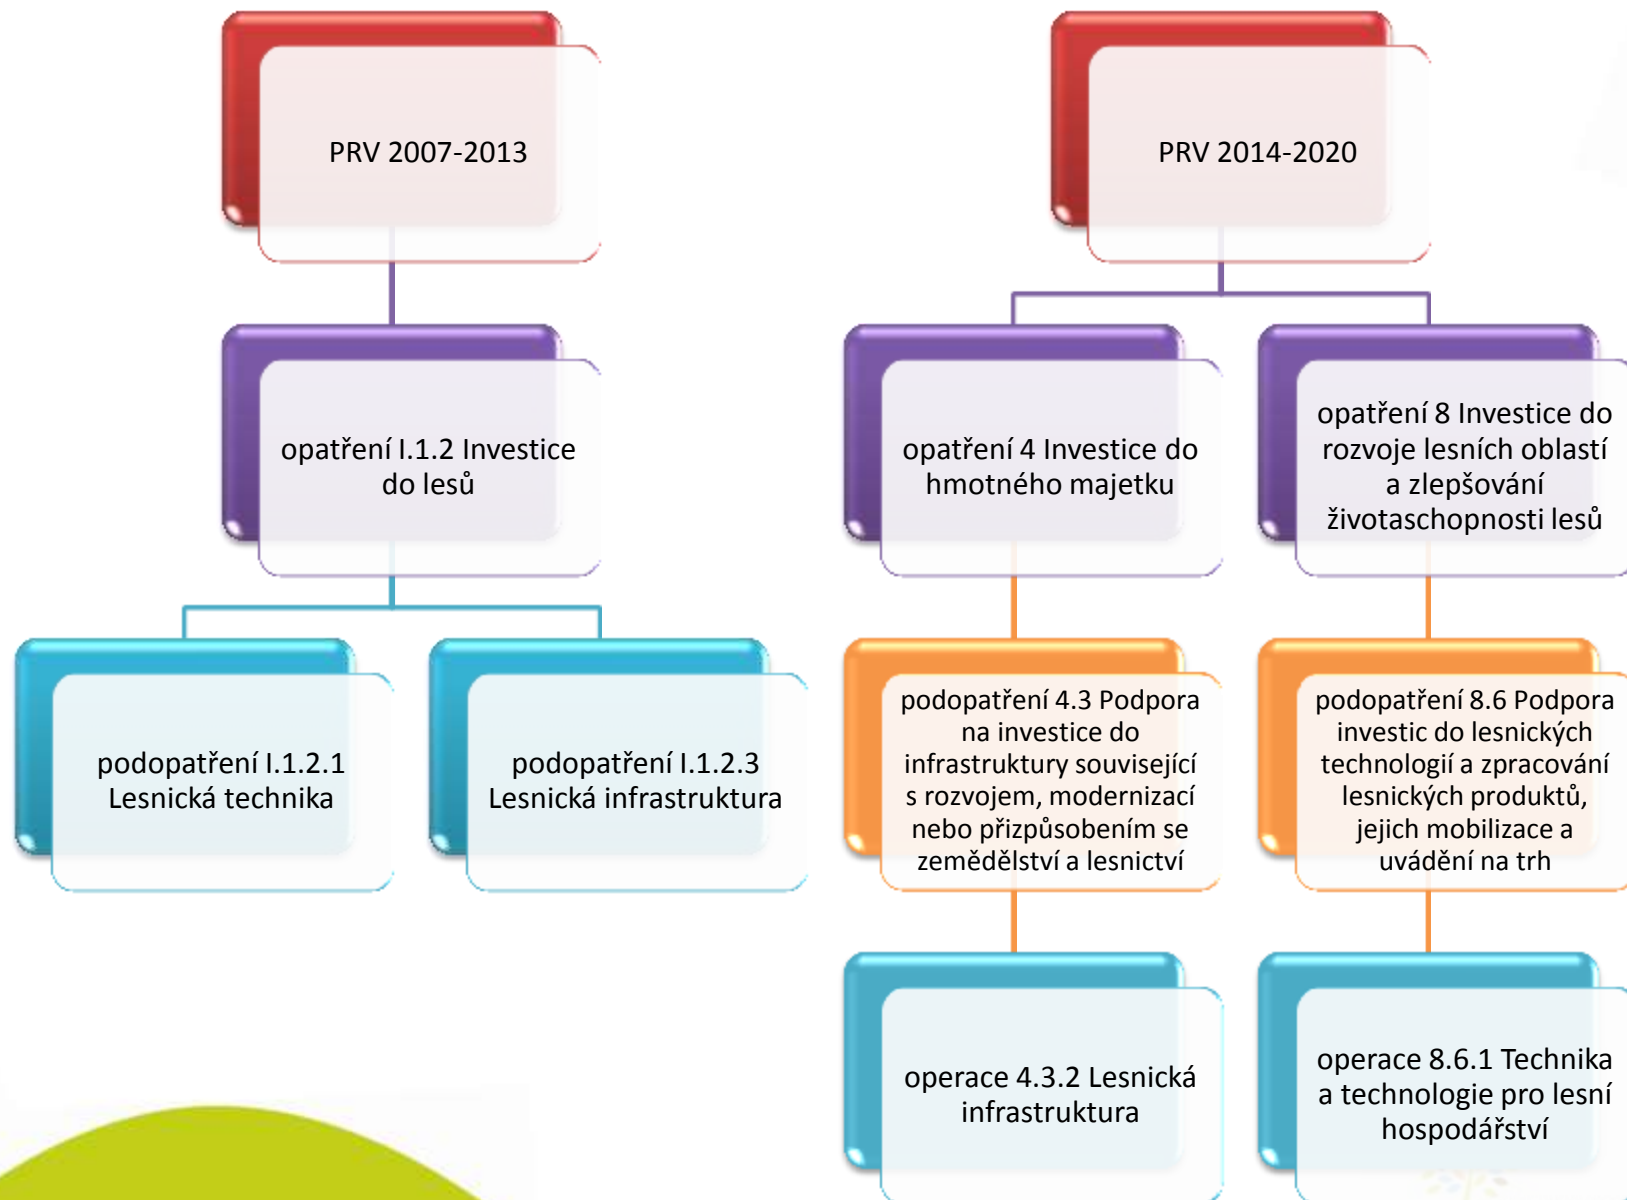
PRV 2007-2013

opatření I.1.2 Investice do lesů

podopatření I.1.2.1 Lesnická technika

podopatření I.1.2.3 Lesnická infrastruktura

PRV 2014-2020

opatření 4 Investice do hmotného majetku

opatření 8 Investice do rozvoje lesních oblastí a zlepšování životaschopnosti lesů

podopatření 4.3 Podpora na investice do infrastruktury související s rozvojem, modernizací nebo přizpůsobením se zemědělství a lesnictví

podopatření 8.6 Podpora investic do lesnických technologií a zpracování lesnických produktů, jejich mobilizace a uvádění na trh

operace 4.3.2 Lesnická infrastruktura

operace 8.6.1 Technika a technologie pro lesní hospodářství